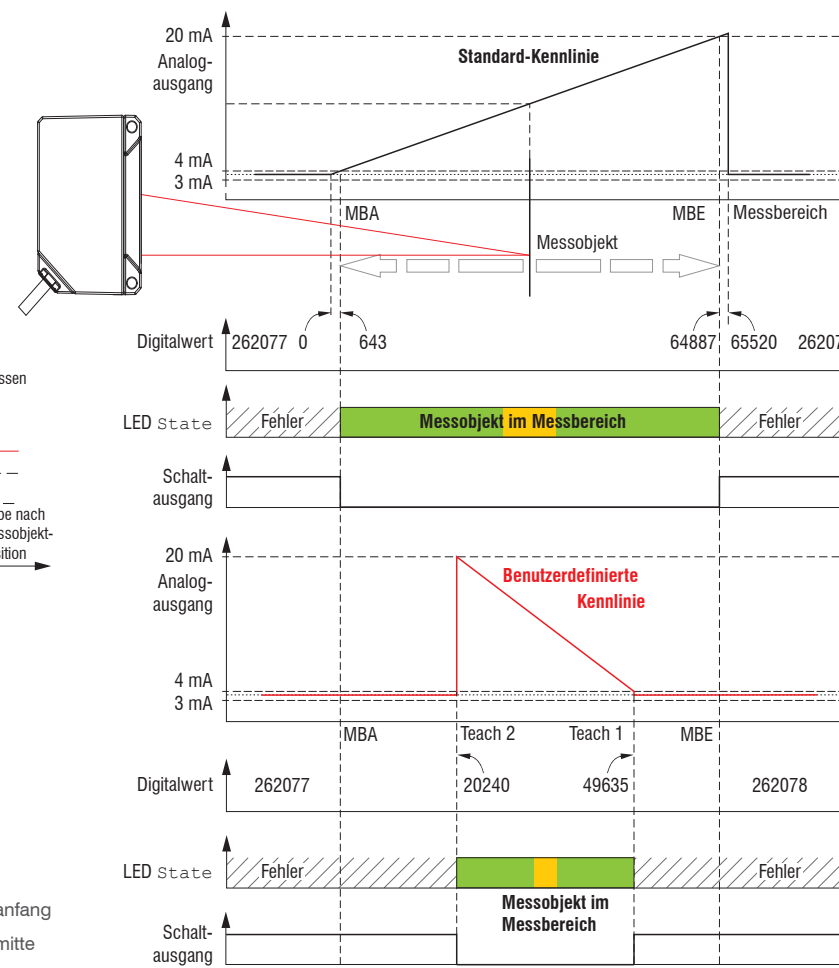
20 mA
Analogausgang
Standard-Kennlinie
4 mA
3 mA
MBA
MBE
Messbereich
Messobjekt
Digitalwert
262077
0
643
64887
65520
26207
ssen
be nach
ssobjekt-
ition
LED State
Fehler
Messobjekt im Messbereich
Fehler
Schaltausgang
20 mA
Analogausgang
Benutzerdefinierte Kennlinie
4 mA
3 mA
MBA
Teach 2
Teach 1
MBE
Digitalwert
262077
20240
49635
262078
LED State
Fehler
Fehler
anfang
mitte
Messobjekt im Messbereich
Schaltausgang